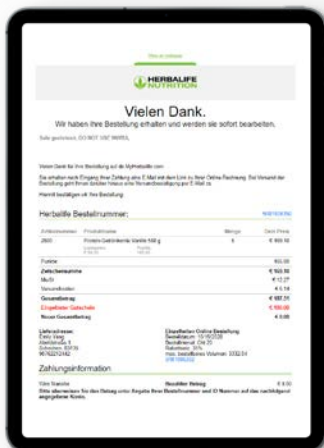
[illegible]

HERBALIFE NUTRITION

Vielen Dank.

Wir haben Ihre Bestellung erhalten und werden sie sofort bearbeiten.

Sehr geehrte/r, DO NOT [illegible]

Vielen Dank für Ihre Bestellung auf de.MyHerbalife.com

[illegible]

Hiermit bestätigen wir Ihre Bestellung

Herbalife Bestellnummer: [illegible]

| Artikelnummer | Produktname | Menge | Gesamt Preis |
|---|---|---|---|
| 2603 | Protein-Getränkemix Vanille 500 g | 5 | € 168,50 |

| | |
|---|---|
| Punkte | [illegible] |
| Zwischensumme | € 168,50 |
| MwSt | € 12,77 |
| Versandkosten | € 4,14 |
| Gesamtbetrag | € 185,35 |
| Eingelöster Gutschein | € 180,00 |
| Neuer Gesamtbetrag | € 0,00 |

Lieferadresse: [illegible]

Zahlungsinformation

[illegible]